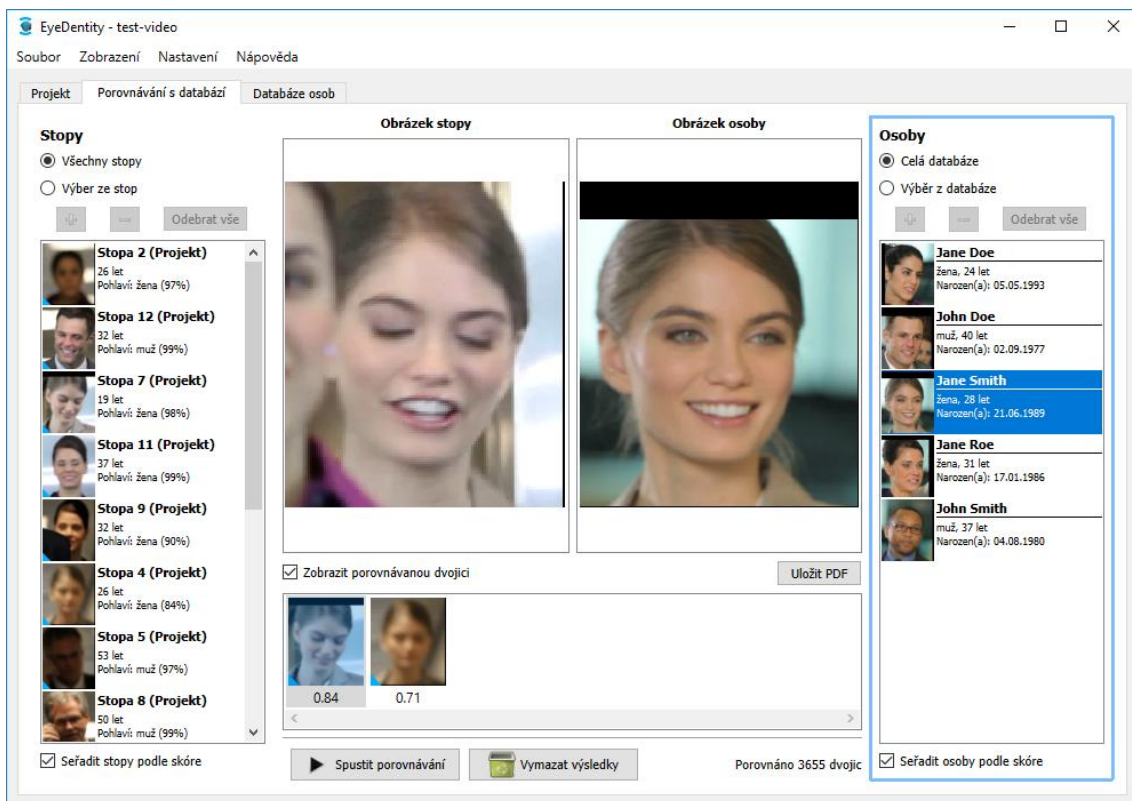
EyeDentity - test-video

Soubor Zobrazení Nastavení Nápověda

Projekt | Porovnávání s databází | Databáze osob

Stopy

Všechny stopy

Výběr ze stop

Odebrat vše

Stopa 2 (Projekt)
26 let
Pohlaví: žena (97%)

Stopa 12 (Projekt)
32 let
Pohlaví: muž (99%)

Stopa 7 (Projekt)
19 let
Pohlaví: žena (98%)

Stopa 11 (Projekt)
37 let
Pohlaví: žena (99%)

Stopa 9 (Projekt)
32 let
Pohlaví: žena (90%)

Stopa 4 (Projekt)
26 let
Pohlaví: žena (84%)

Stopa 5 (Projekt)
53 let
Pohlaví: muž (97%)

Stopa 8 (Projekt)
50 let
Pohlaví: muž (99%)

Seřadit stopy podle skóre

Obrázek stopy

Obrázek osoby

Zobrazit porovnávanou dvojici

Uložit PDF

0.84

0.71

Spustit porovnávání

Vymazat výsledky

Porovnáno 3655 dvojic

Osoby

Celá databáze

Výběr z databáze

Odebrat vše

Jane Doe
žena, 24 let
Narozen(a): 05.05.1993

John Doe
muž, 40 let
Narozen(a): 02.09.1977

Jane Smith
žena, 28 let
Narozen(a): 21.06.1989

Jane Roe
žena, 31 let
Narozen(a): 17.01.1986

John Smith
muž, 37 let
Narozen(a): 04.08.1980

Seřadit osoby podle skóre